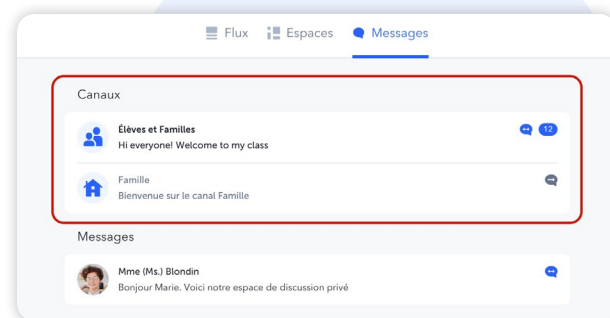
Flux Espaces Messages

Canaux

Élèves et Familles
Hi everyone! Welcome to my class
12

Famille
Bienvenue sur le canal Famille

Messages

Mme (Ms.) Blondin
Bonjour Marie. Voici notre espace de discussion privé